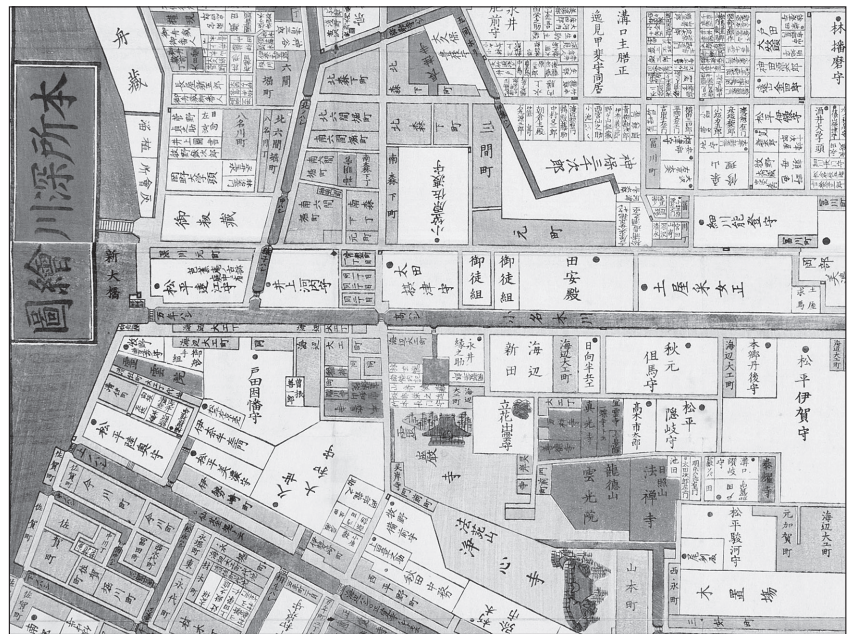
本所深川繪圖

新大橋

御材木蔵

松平遠江守

井上河内守

太田摂津守

御徒組

御徒組

田安殿

土屋采女正

細川能登守

林播磨守

溝口主膳正

逸見甲斐守向居

松平伊賀守

本郷丹後守

秋元但馬守

松平隠岐守

海辺

新田

戸田因幡守

松平陸奥守

伊奈半左衛門

松平大和守

松平駿河守

木場

法禅寺

龍徳山雲光院

法苑山浄心寺

霊巌寺

山本町

元町

北森下町

小名木川

常盤町

高橋

弁蔵

海辺大工町